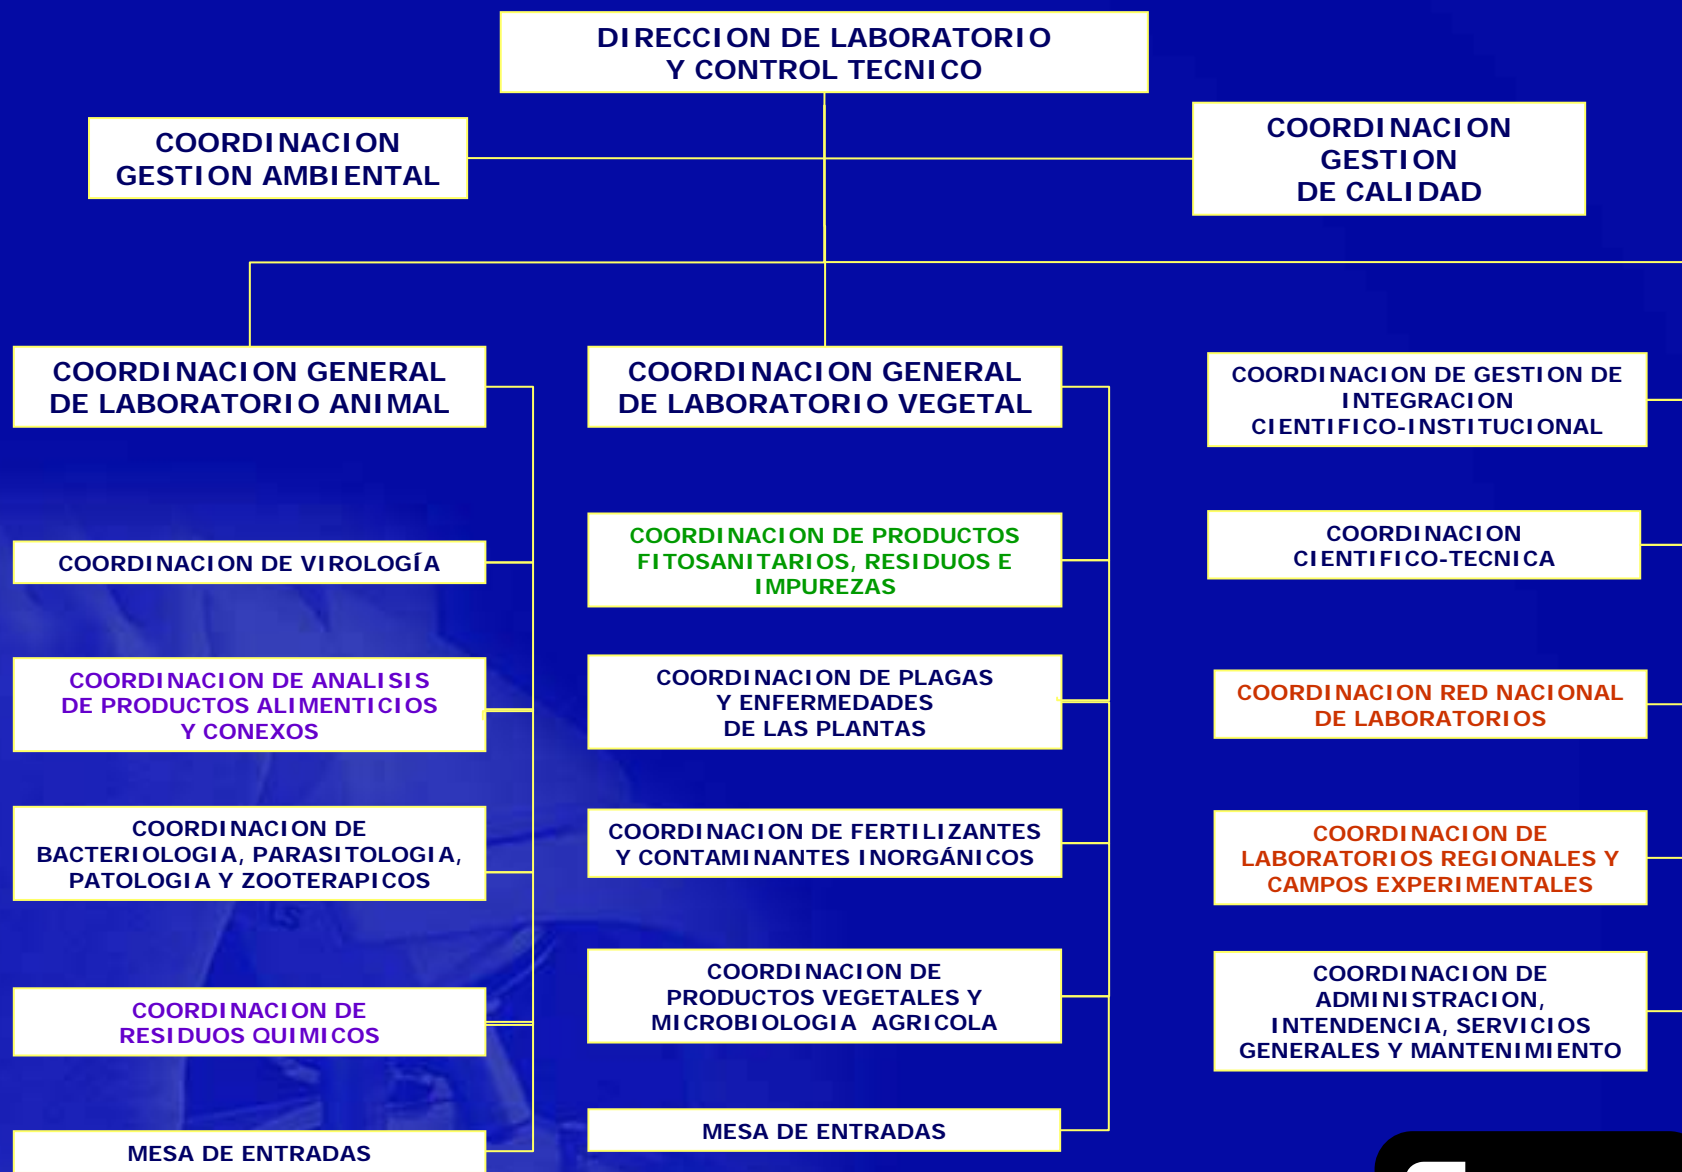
DIRECCION DE LABORATORIO
Y CONTROL TECNICO

COORDINACION
GESTION AMBIENTAL

COORDINACION
GESTION
DE CALIDAD

COORDINACION GENERAL
DE LABORATORIO ANIMAL

COORDINACION DE VIROLOGÍA

COORDINACION DE ANALISIS
DE PRODUCTOS ALIMENTICIOS
Y CONEXOS

COORDINACION DE
BACTERIOLOGIA, PARASITOLOGIA,
PATOLOGIA Y ZOOTERAPICOS

COORDINACION DE
RESIDUOS QUIMICOS

MESA DE ENTRADAS

COORDINACION GENERAL
DE LABORATORIO VEGETAL

COORDINACION DE PRODUCTOS
FITOSANITARIOS, RESIDUOS E
IMPUREZAS

COORDINACION DE PLAGAS
Y ENFERMEDADES
DE LAS PLANTAS

COORDINACION DE FERTILIZANTES
Y CONTAMINANTES INORGÁNICOS

COORDINACION DE
PRODUCTOS VEGETALES Y
MICROBIOLOGIA AGRICOLA

MESA DE ENTRADAS

COORDINACION DE GESTION DE
INTEGRACION
CIENTIFICO-INSTITUCIONAL

COORDINACION
CIENTIFICO-TECNICA

COORDINACION RED NACIONAL
DE LABORATORIOS

COORDINACION DE
LABORATORIOS REGIONALES Y
CAMPOS EXPERIMENTALES

COORDINACION DE
ADMINISTRACION,
INTENDENCIA, SERVICIOS
GENERALES Y MANTENIMIENTO